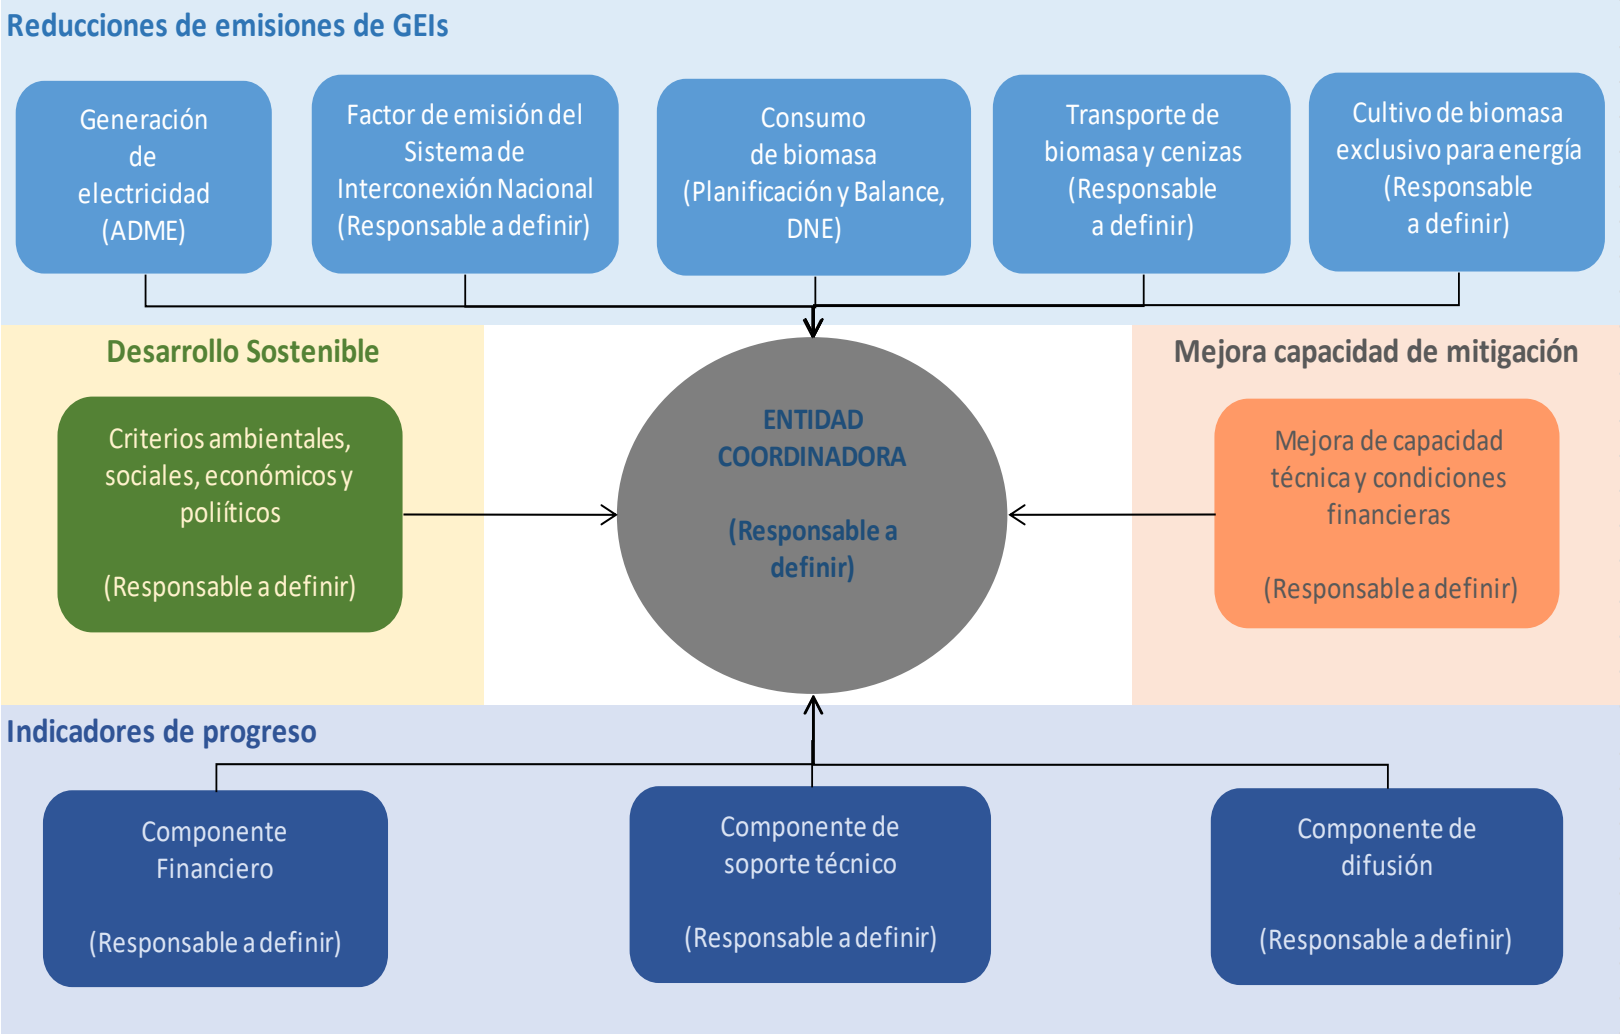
Reducciones de emisiones de GEIs

Generación de electricidad (ADME)

Factor de emisión del Sistema de Interconexión Nacional (Responsable a definir)

Consumo de biomasa (Planificación y Balance, DNE)

Transporte de biomasa y cenizas (Responsable a definir)

Cultivo de biomasa exclusivo para energía (Responsable a definir)

Desarrollo Sostenible

Criterios ambientales, sociales, económicos y políticos

(Responsable a definir)

ENTIDAD COORDINADORA

(Responsable a definir)

Mejora capacidad de mitigación

Mejora de capacidad técnica y condiciones financieras

(Responsable a definir)

Indicadores de progreso

Componente Financiero

(Responsable a definir)

Componente de soporte técnico

(Responsable a definir)

Componente de difusión

(Responsable a definir)